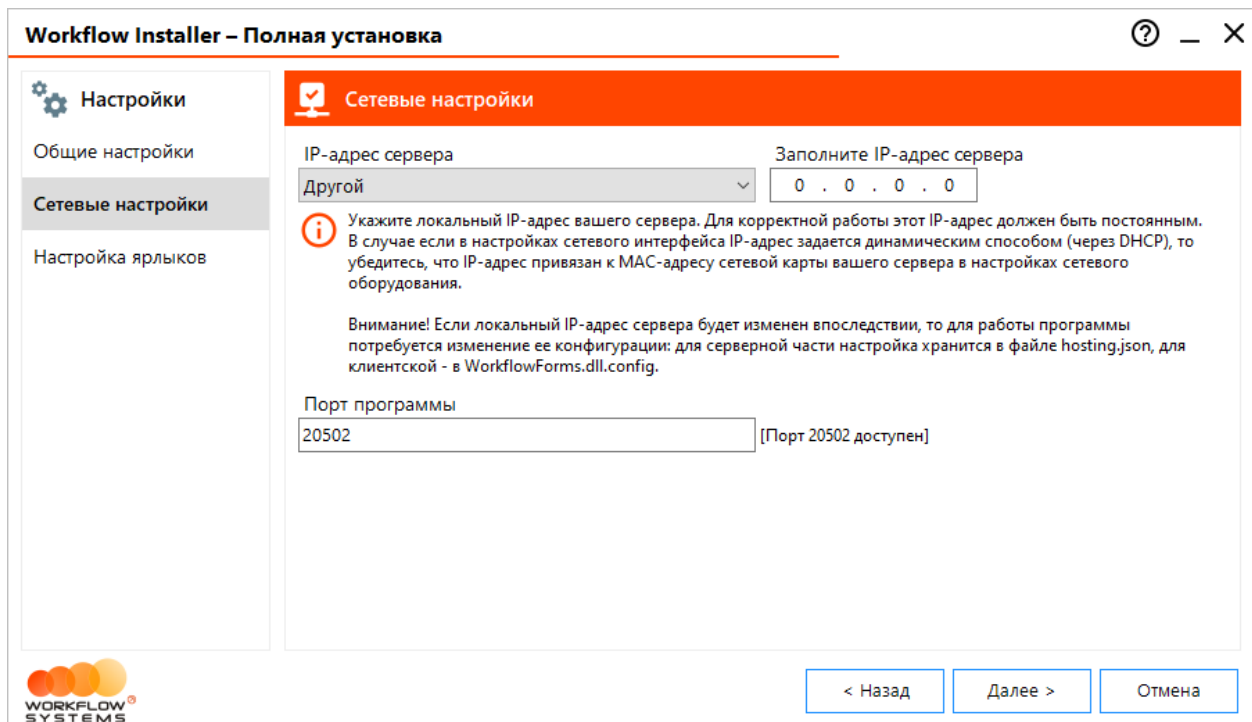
Workflow Installer – Полная установка

? _ X

Настройки

Общие настройки

Сетевые настройки

Настройка ярлыков

Сетевые настройки

IP-адрес сервера

Другой

Заполните IP-адрес сервера

0 . 0 . 0 . 0

Укажите локальный IP-адрес вашего сервера. Для корректной работы этот IP-адрес должен быть постоянным. В случае если в настройках сетевого интерфейса IP-адрес задается динамическим способом (через DHCP), то убедитесь, что IP-адрес привязан к MAC-адресу сетевой карты вашего сервера в настройках сетевого оборудования.

Внимание! Если локальный IP-адрес сервера будет изменен впоследствии, то для работы программы потребуется изменение ее конфигурации: для серверной части настройка хранится в файле hosting.json, для клиентской - в WorkflowForms.dll.config.

Порт программы

20502

[Порт 20502 доступен]

WORKFLOW SYSTEMS

< Назад

Далее >

Отмена